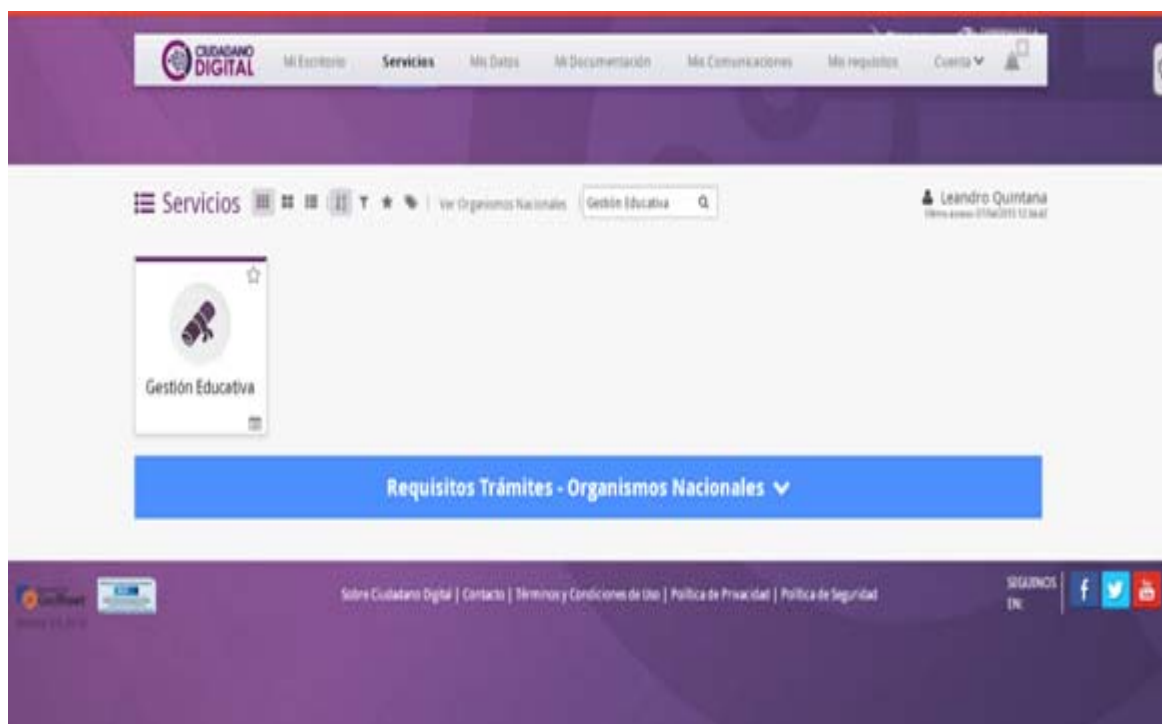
CIUDADANO DIGITAL
Mi Escritorio
Servicios
Mis Datos
Mi Documentación
Mis Comunicaciones
Mis requisitos
Cuenta

Servicios
Ver Organismos Nacionales
Gestión Educativa
Leandro Quintana
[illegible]

Gestión Educativa

Requisitos Trámites - Organismos Nacionales

Sobre Ciudadano Digital | Contacto | Términos y Condiciones de Uso | Política de Privacidad | Política de Seguridad

SEGUINOS EN:
f
You
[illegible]